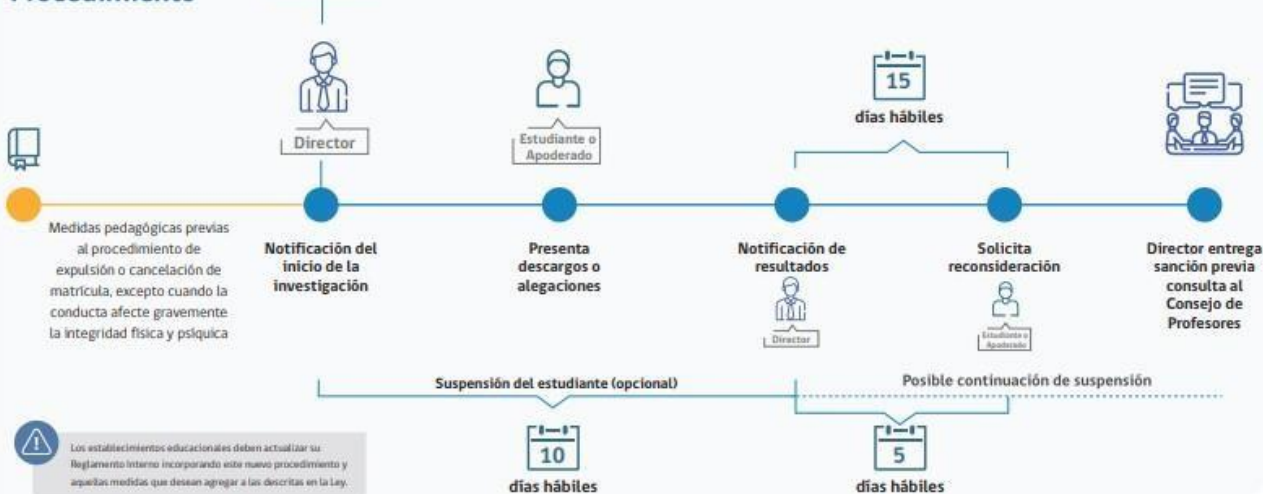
Procedimiento

Director

Estudiante o Apoderado

15

días hábiles

Medidas pedagógicas previas al procedimiento de expulsión o cancelación de matrícula, excepto cuando la conducta afecte gravemente la integridad física y psíquica

Notificación del inicio de la investigación

Presenta descargos o alegaciones

Notificación de resultados

Director

Solicita reconsideración

Estudiante o Apoderado

Director entrega sanción previa consulta al Consejo de Profesores

Suspensión del estudiante (opcional)

Posible continuación de suspensión

Los establecimientos educacionales deben actualizar su Reglamento Interno incorporando este nuevo procedimiento y aquellas medidas que desean agregar a las descritas en la Ley.

10

días hábiles

5

días hábiles